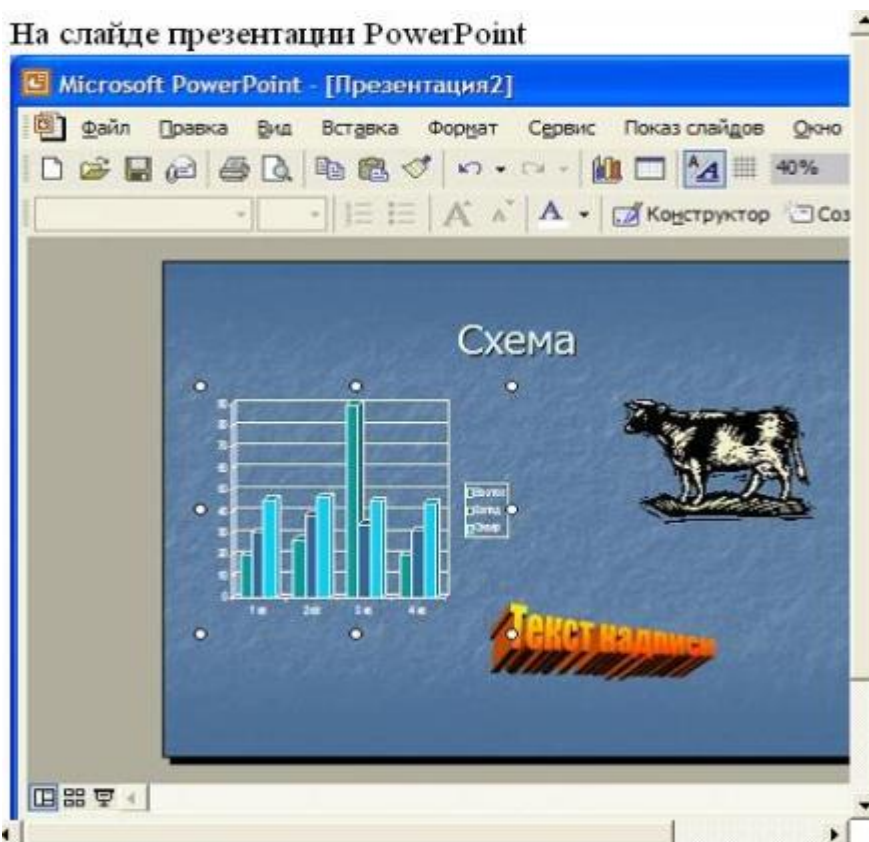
На слайде презентации PowerPoint

Microsoft PowerPoint - [Презентация2]

Файл Правка Вид Вставка Формат Сервис Показ слайдов Окно

40%

Конструктор Соз

Схема

1 кв 2кв 3 кв 4 кв

Восток Запад Север

Текст надписи